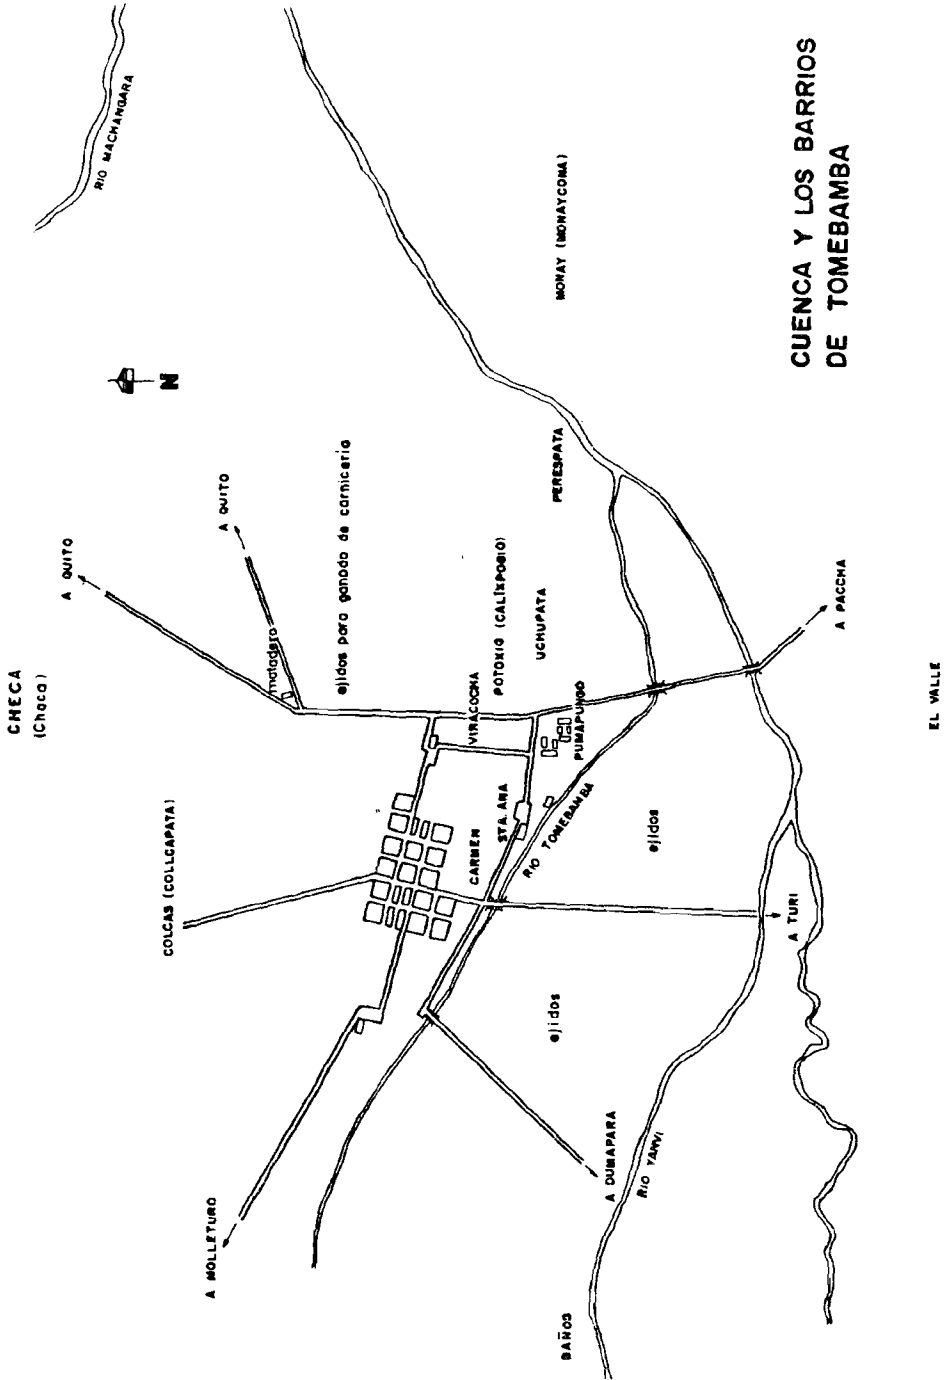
CUENCA Y LOS BARRIOS DE TOMEBAMBA

RIO MACHANGARA

MONAY (MONAYCOMA)

N

PERESPATA

A QUITO

A QUITO

ejidos para ganado de carniceria

matadero

CHECA (Chaca)

VIRACOCHA

POTOXIO (CALIXPOGIO)

UCHUPATA

PUMAPUNGO

A PACCHA

EL VALLE

COLCAS (COLLCAPATA)

CARMEN

STA ANA

RIO TOMEBAMBA

ejidos

A TURI

ejidos

A DUMAPARA

RIO YANVI

A MOLLETURO

BAÑOS